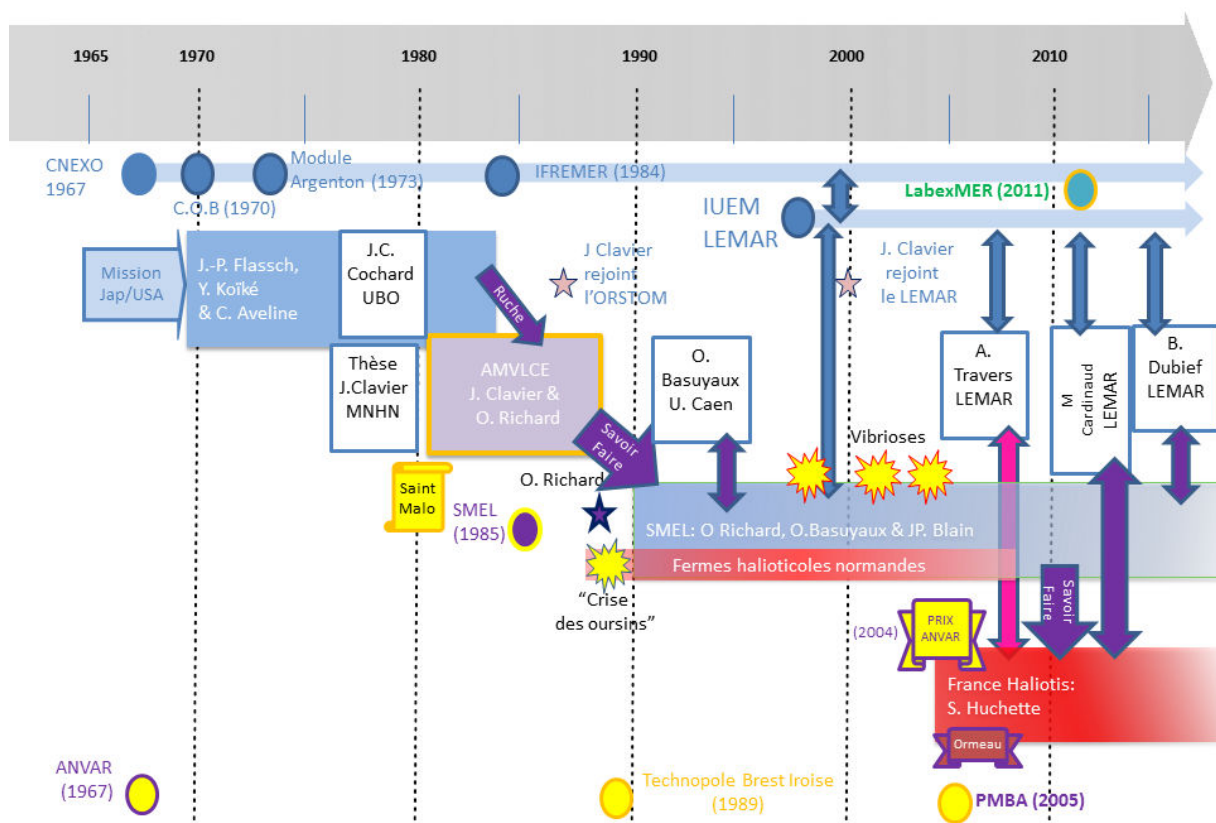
1965 1970 1980 1990 2000 2010

CNEXO 1967

C.O.B (1970)

Module Argenton (1973)

IFREMER (1984)

LabexMER (2011)

IUEM LEMAR

Mission Jap/USA

J.-P. Flassch, Y. Koïké & C. Aveline

J.C. Cochard UBO

Ruche

J Clavier rejoint l'ORSTOM

J. Clavier rejoint le LEMAR

Thèse J.Clavier MNHN

AMVLCE J. Clavier & O. Richard

Savoir Faire

O. Basuyaux U. Caen

A. Travers LEMAR

M Cardinaud LEMAR

B. Dubief LEMAR

Vibrioses

Saint Malo

SMEL (1985)

O. Richard

SMEL: O Richard, O.Basuyaux & JP. Blain

Fermes halioticoles normandes

"Crise des oursins"

Savoir Faire

(2004)

PRIX ANVAR

France Haliotis: S. Huchette

Ormeau

ANVAR (1967)

Technopole Brest Iroise (1989)

PMBA (2005)